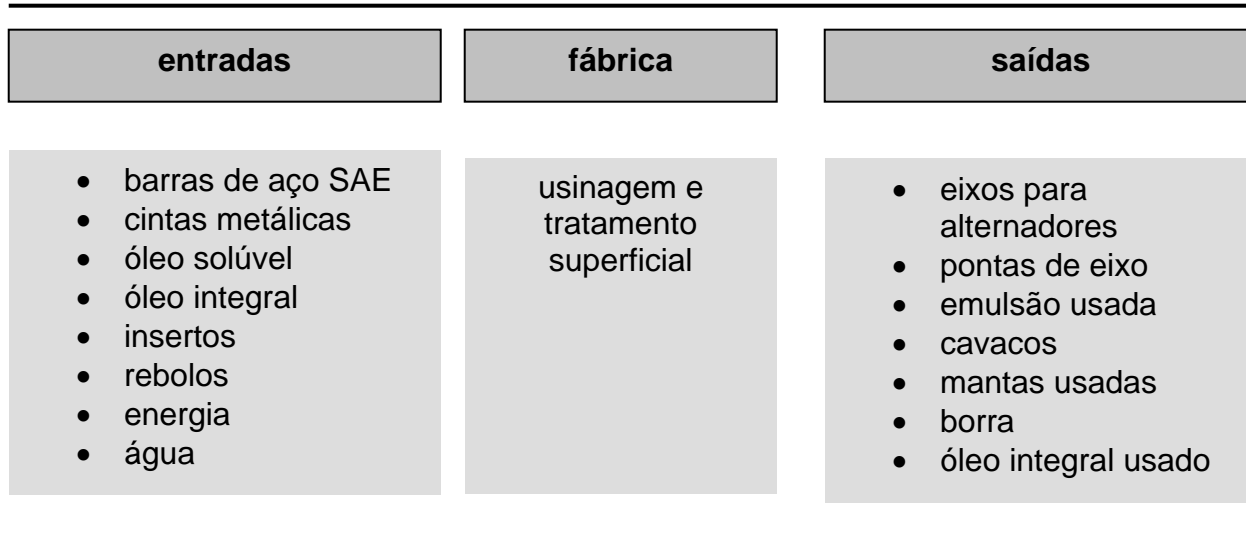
entradas

fábrica

saídas

- barras de aço SAE
- cintas metálicas
- óleo solúvel
- óleo integral
- insertos
- rebolos
- energia
- água

usinagem e tratamento superficial

- eixos para alternadores
- pontas de eixo
- emulsão usada
- cavacos
- mantas usadas
- borra
- óleo integral usado